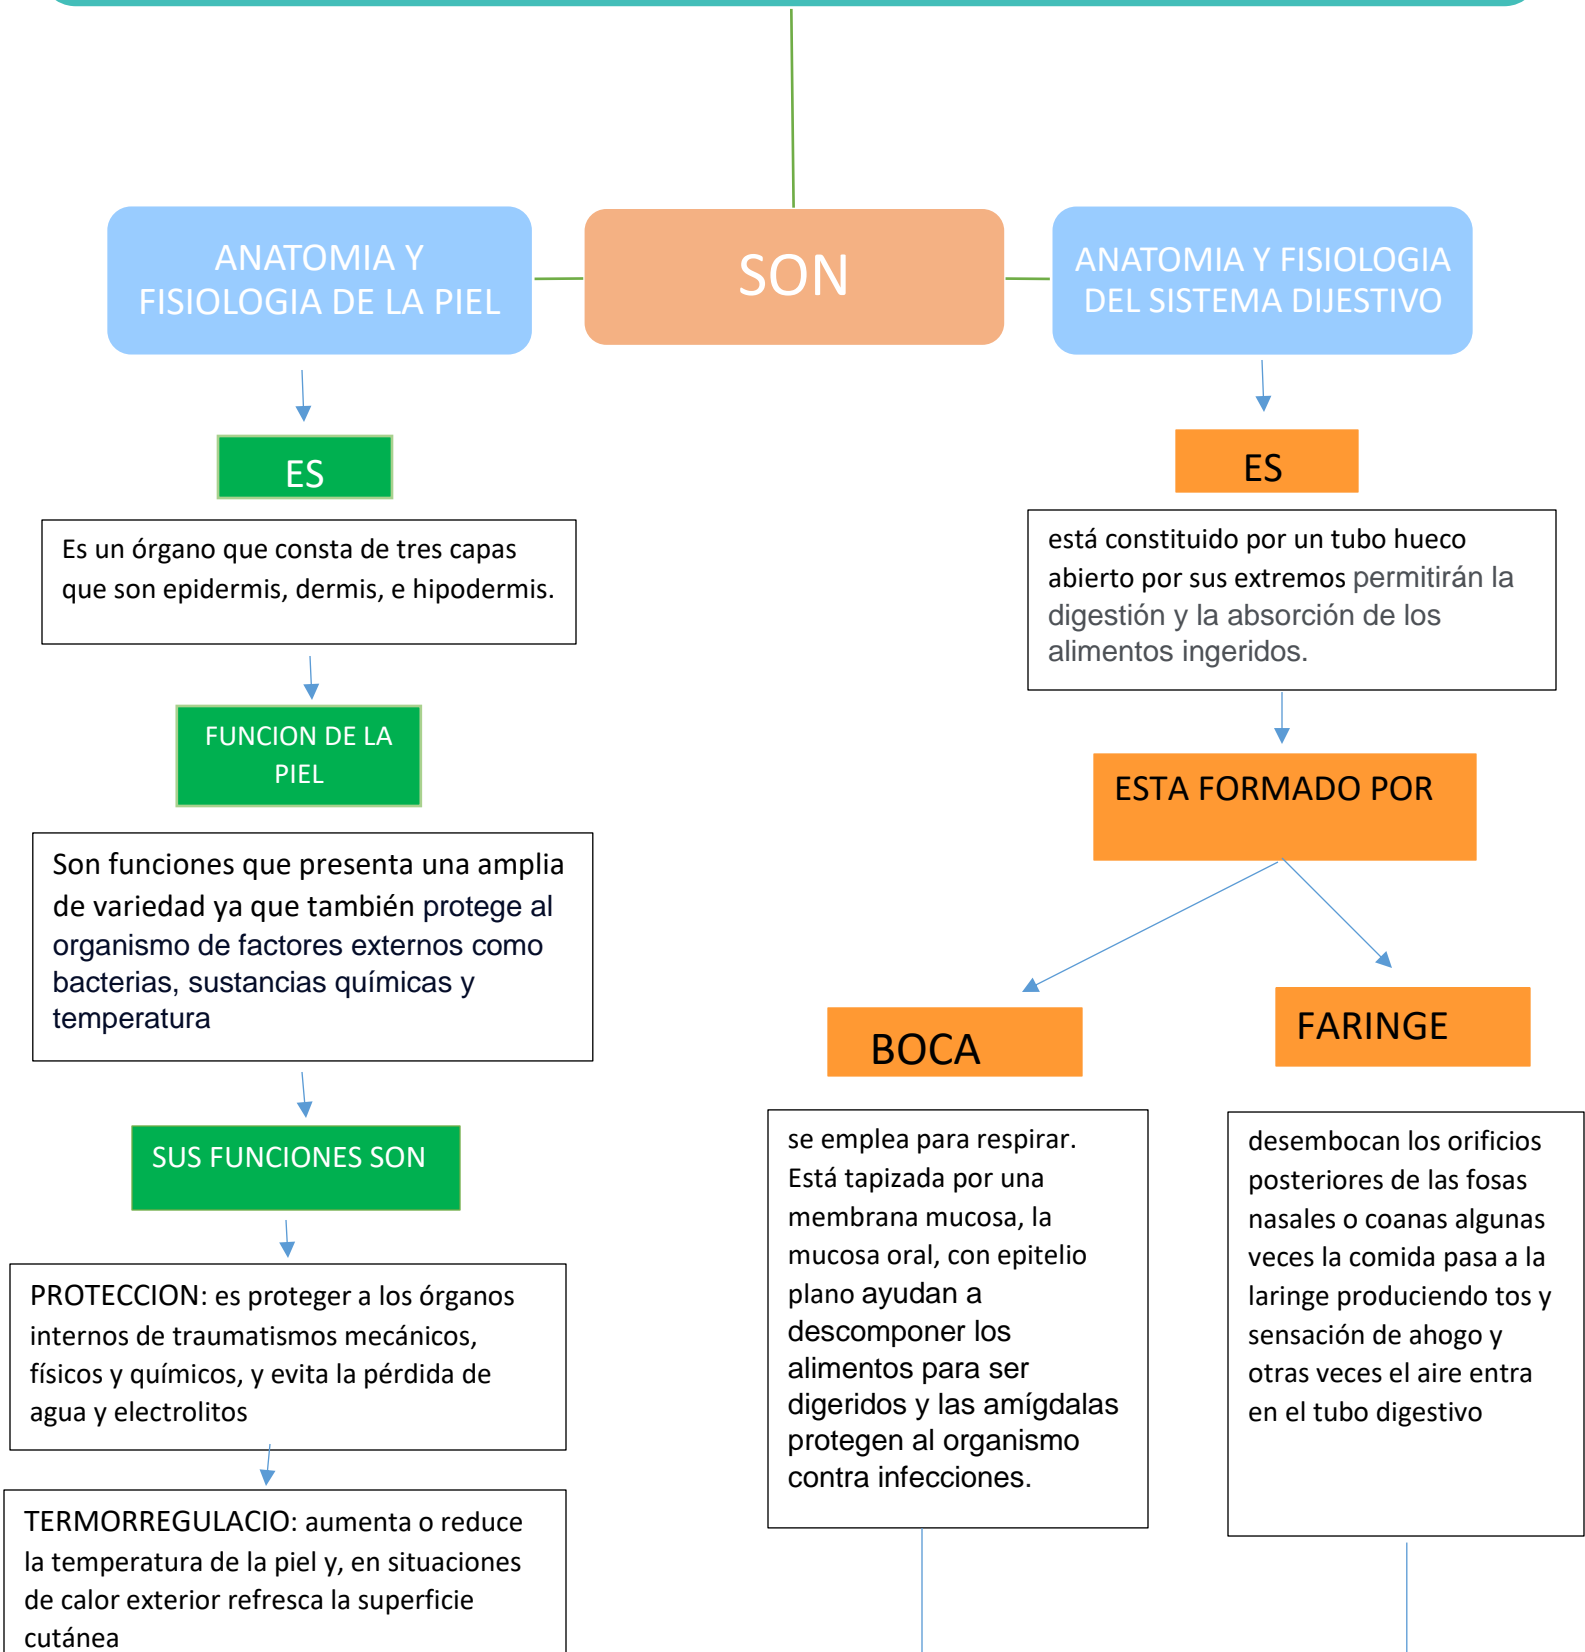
ANATOMIA Y FISIOLOGIA DE LA PIEL

SON

ANATOMIA Y FISIOLOGIA DEL SISTEMA DIJESTIVO

ES

Es un órgano que consta de tres capas que son epidermis, dermis, e hipodermis.

FUNCION DE LA PIEL

Son funciones que presenta una amplia de variedad ya que también protege al organismo de factores externos como bacterias, sustancias químicas y temperatura

SUS FUNCIONES SON

PROTECCION: es proteger a los órganos internos de traumatismos mecánicos, físicos y químicos, y evita la pérdida de agua y electrolitos

TERMORREGULACIO: aumenta o reduce la temperatura de la piel y, en situaciones de calor exterior refresca la superficie cutánea

ES

está constituido por un tubo hueco abierto por sus extremos permitirán la digestión y la absorción de los alimentos ingeridos.

ESTA FORMADO POR

BOCA

se emplea para respirar. Está tapizada por una membrana mucosa, la mucosa oral, con epitelio plano ayudan a descomponer los alimentos para ser digeridos y las amígdalas protegen al organismo contra infecciones.

FARINGE

desembocan los orificios posteriores de las fosas nasales o coanas algunas veces la comida pasa a la laringe produciendo tos y sensación de ahogo y otras veces el aire entra en el tubo digestivo